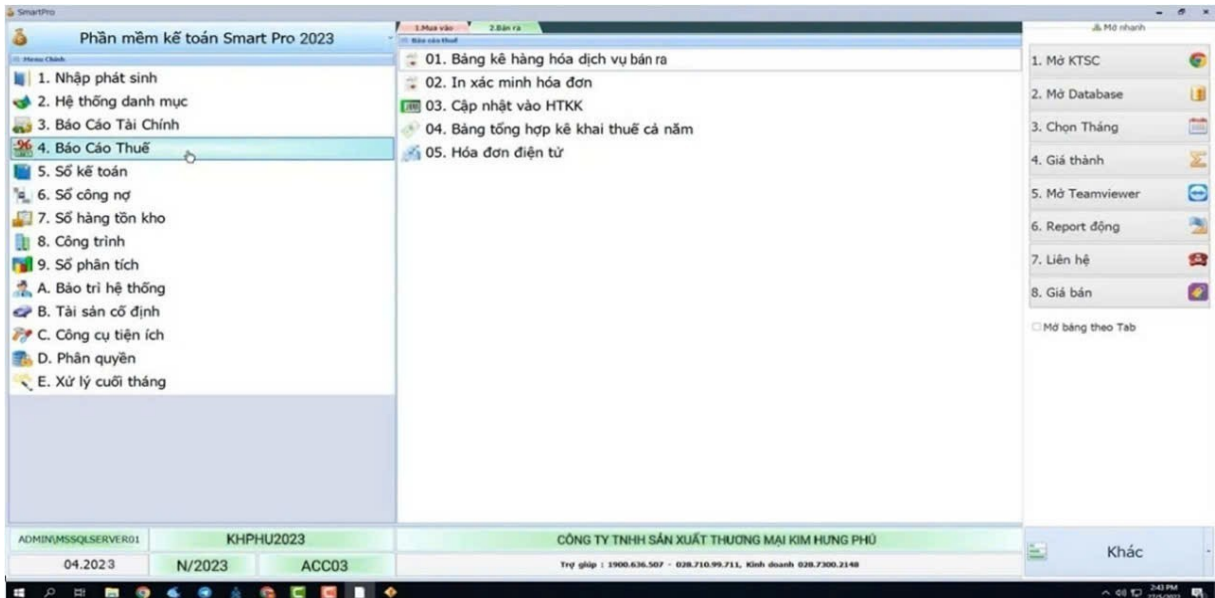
SmartPro

Phần mềm kế toán Smart Pro 2023

Menu Chính

1. Nhập phát sinh
2. Hệ thống danh mục
3. Báo Cáo Tài Chính
4. Báo Cáo Thuế
5. Số kế toán
6. Số công nợ
7. Số hàng tồn kho
8. Công trình
9. Số phân tích
A. Bảo trì hệ thống
B. Tài sản cố định
C. Công cụ tiện ích
D. Phân quyền
E. Xử lý cuối tháng

1.Mua vào
2.Bán ra

Báo cáo thuế

01. Bảng kê hàng hóa dịch vụ bán ra
02. In xác minh hóa đơn
03. Cập nhật vào HTKK
04. Bảng tổng hợp kê khai thuế cả năm
05. Hóa đơn điện tử

Mở nhanh

1. Mở KTSC
2. Mở Database
3. Chọn Tháng
4. Giá thành
5. Mở Teamviewer
6. Report động
7. Liên hệ
8. Giá bán

Mở bảng theo Tab

ADMIN\MSSQLSERVER01
KHPHU2023
04.2023
N/2023
ACC03

CÔNG TY TNHH SẢN XUẤT THƯƠNG MẠI KIM HƯNG PHÚ
Trợ giúp : 1900.636.507 - 028.710.99.711, Kinh doanh 028.7300.2148

Khác

2:43 PM